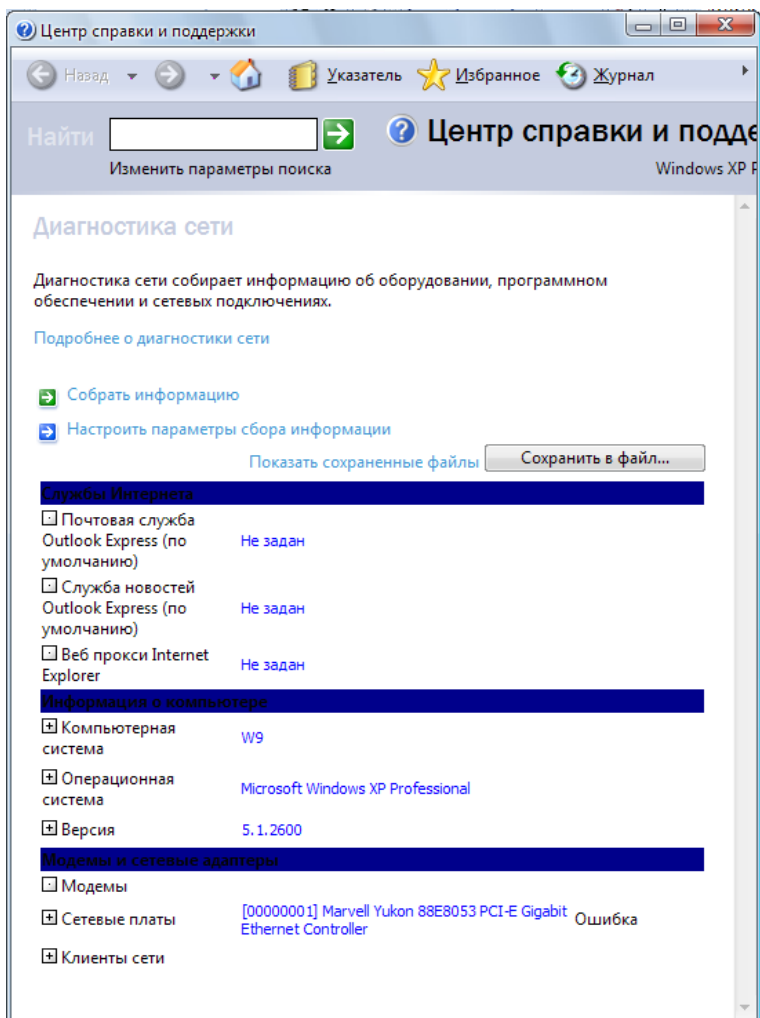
Центр справки и поддержки

Назад Указатель Избранное Журнал

Найти

Центр справки и подде

Изменить параметры поиска

Windows XP P

Диагностика сети

Диагностика сети собирает информацию об оборудовании, программном обеспечении и сетевых подключениях.

Подробнее о диагностики сети

Собрать информацию

Настроить параметры сбора информации

Показать сохраненные файлы Сохранить в файл...

| Службы Интернета | | |
|---|---|---|
| Почтовая служба Outlook Express (по умолчанию) | Не задан | |
| Служба новостей Outlook Express (по умолчанию) | Не задан | |
| Веб прокси Internet Explorer | Не задан | |
| Информация о компьютере | | |
| Компьютерная система | W9 | |
| Операционная система | Microsoft Windows XP Professional | |
| Версия | 5.1.2600 | |
| Модемы и сетевые адаптеры | | |
| Модемы | | |
| Сетевые платы | [00000001] Marvell Yukon 88E8053 PCI-E Gigabit Ethernet Controller | Ошибка |
| Клиенты сети | | |